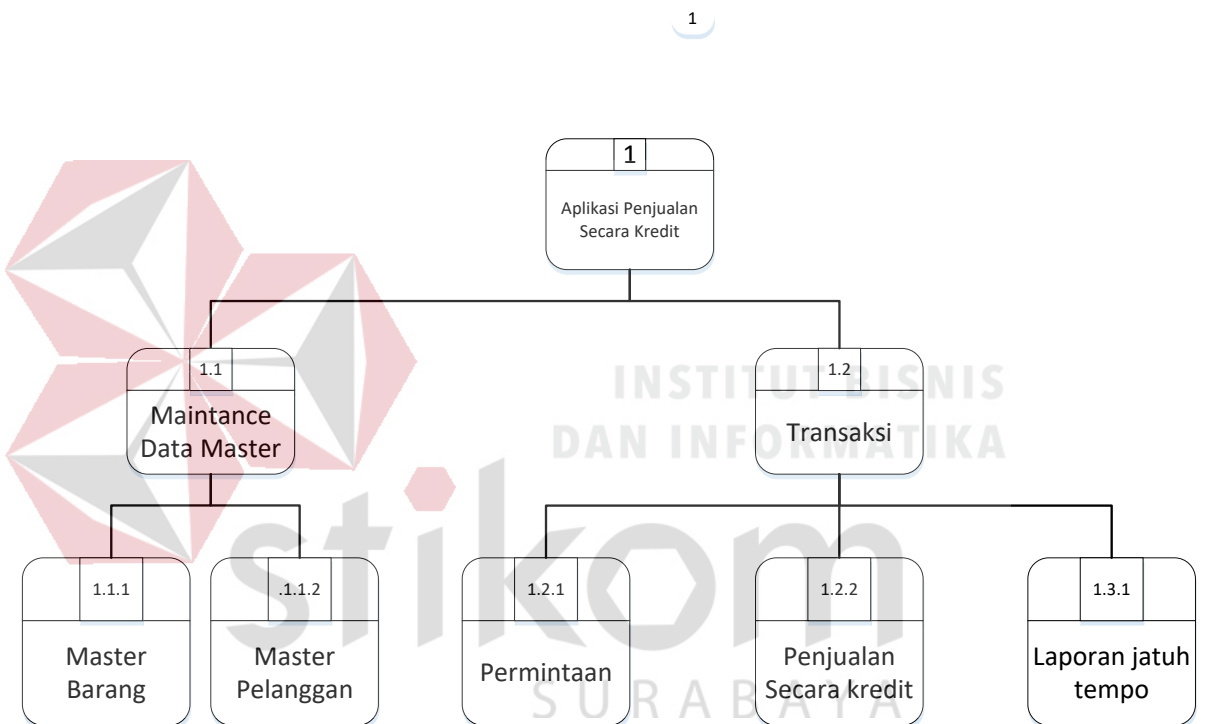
1

1

Aplikasi Penjualan Secara Kredit

1.1

Maintance Data Master

1.2

Transaksi

INSTITUT BISNIS DAN INFORMATIKA

1.1.1

Master Barang

.1.1.2

Master Pelanggan

1.2.1

Permintaan

1.2.2

Penjualan Secara kredit

1.3.1

Laporan jatuh tempo

stikom

SURABAYA